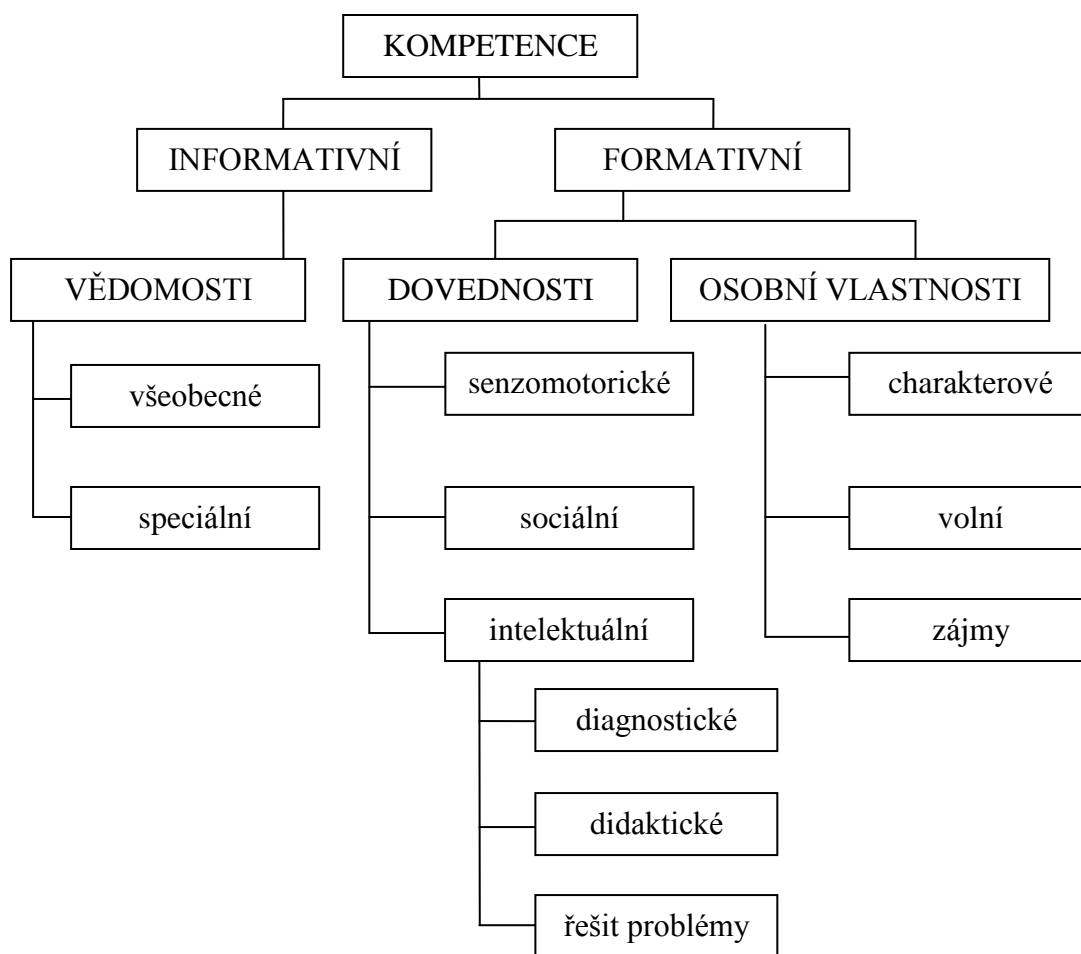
KOMPETENCE

INFORMATIVNÍ

FORMATIVNÍ

VĚDOMOSTI

všeobecné

speciální

DOVEDNOSTI

senzomotorické

sociální

intelektuální

diagnostické

didaktické

řešit problémy

OSOBNÍ VLASTNOSTI

charakterové

volní

zájmy